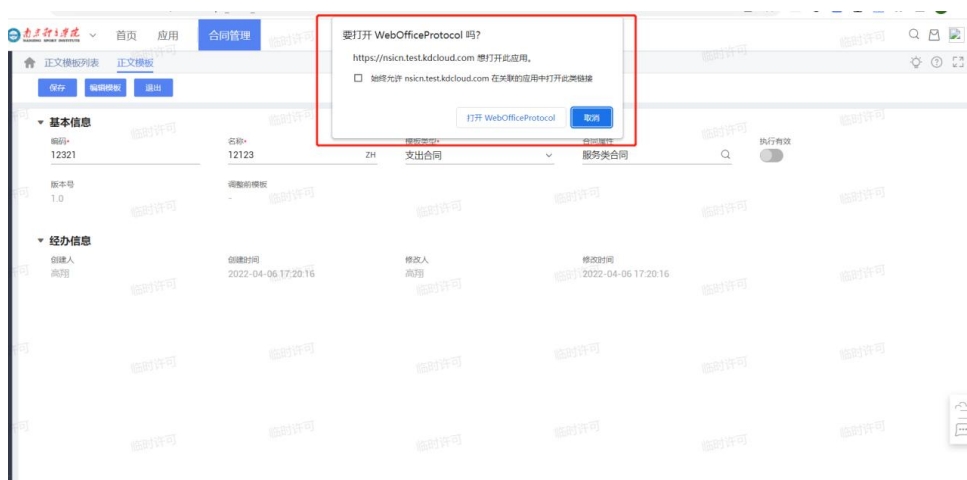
首页 应用 合同管理

正文模板列表 正文模板

保存 编辑模板 退出

要打开 WebOfficeProtocol 吗?

https://nsicn.test.kdcloud.com 想打开此应用。

始终允许 nsicn.test.kdcloud.com 在关联的应用中打开此类链接

打开 WebOfficeProtocol 取消

▾ 基本信息

编码* 12321

名称* 12123 ZH

模板类型* 支出合同

合同属性 服务类合同

执行有效

版本号 1.0

调整前模板 -

▾ 经办信息

创建人 高翔

创建时间 2022-04-06 17:20:16

修改人 高翔

修改时间 2022-04-06 17:20:16

临时许可 临时许可 临时许可 临时许可 临时许可 临时许可 临时许可 临时许可 临时许可 临时许可 临时许可 临时许可 临时许可 临时许可 临时许可 临时许可 临时许可 临时许可 临时许可 临时许可 临时许可 临时许可 临时许可 临时许可 临时许可 临时许可 临时许可